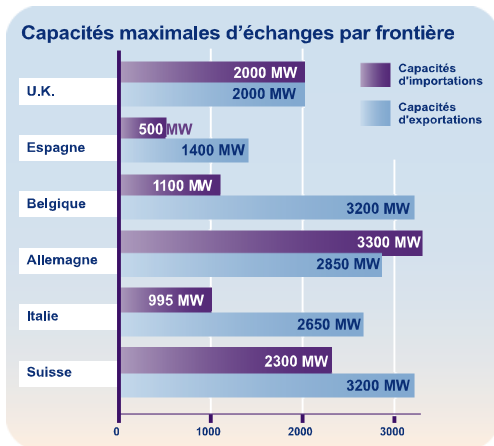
Capacités maximales d'échanges par frontière

Capacités d'importations

Capacités d'exportations

U.K.
2000 MW
2000 MW

Espagne
500 MW
1400 MW

Belgique
1100 MW
3200 MW

Allemagne
3300 MW
2850 MW

Italie
995 MW
2650 MW

Suisse
2300 MW
3200 MW

0
1000
2000
3000